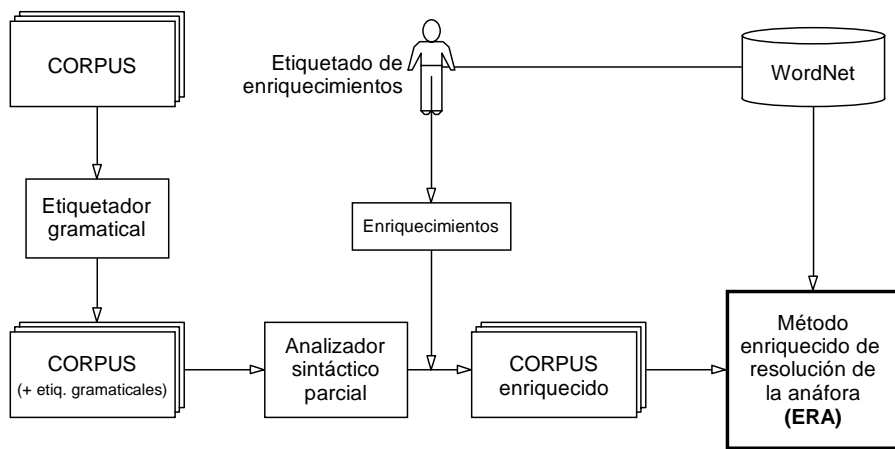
CORPUS

Etiquetado de enriquecimientos

WordNet

Etiquetador gramatical

Enriquecimientos

CORPUS
(+ etiq. gramaticales)

Analizador sintáctico parcial

CORPUS enriquecido

Método enriquecido de resolución de la anáfora
**(ERA)**